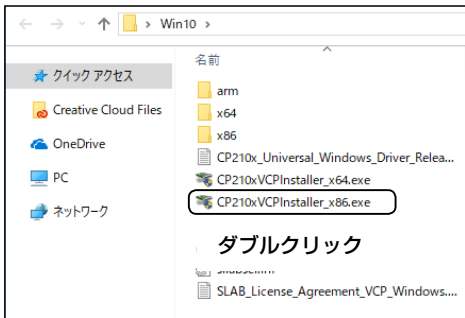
← → ∨ ↑ > Win10

名前

クイック アクセス

Creative Cloud Files

OneDrive

PC

ネットワーク

arm

x64

x86

CP210x_Universal_Windows_Driver_Relea...

CP210xVCPInstaller_x64.exe

CP210xVCPInstaller_x86.exe

ダブルクリック

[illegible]

SLAB_License_Agreement_VCP_Windows....